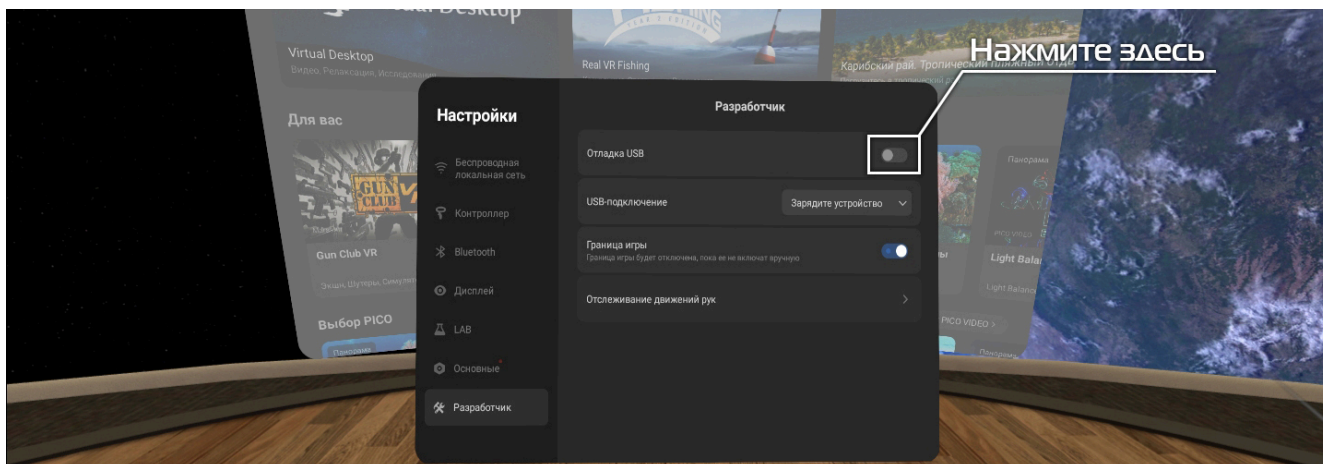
Virtual Desktop

Virtual Desktop
Видео, Релаксация, Исследовани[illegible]

Real VR Fishing

Карибский рай. Тропический пляжный отд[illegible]

Нажмите здесь

Для вас

Gun Club VR

Выбор PICO

Настройки

Беспроводная локальная сеть

Контроллер

Bluetooth

Дисплей

LAB

Основные

Разработчик

Разработчик

Отладка USB

USB-подключение

Зарядите устройство

Граница игры
Граница игры будет отключена, пока вы не включите вручную

Отслеживание движений рук

Панорама

Light Balan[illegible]

PICO VIDEO